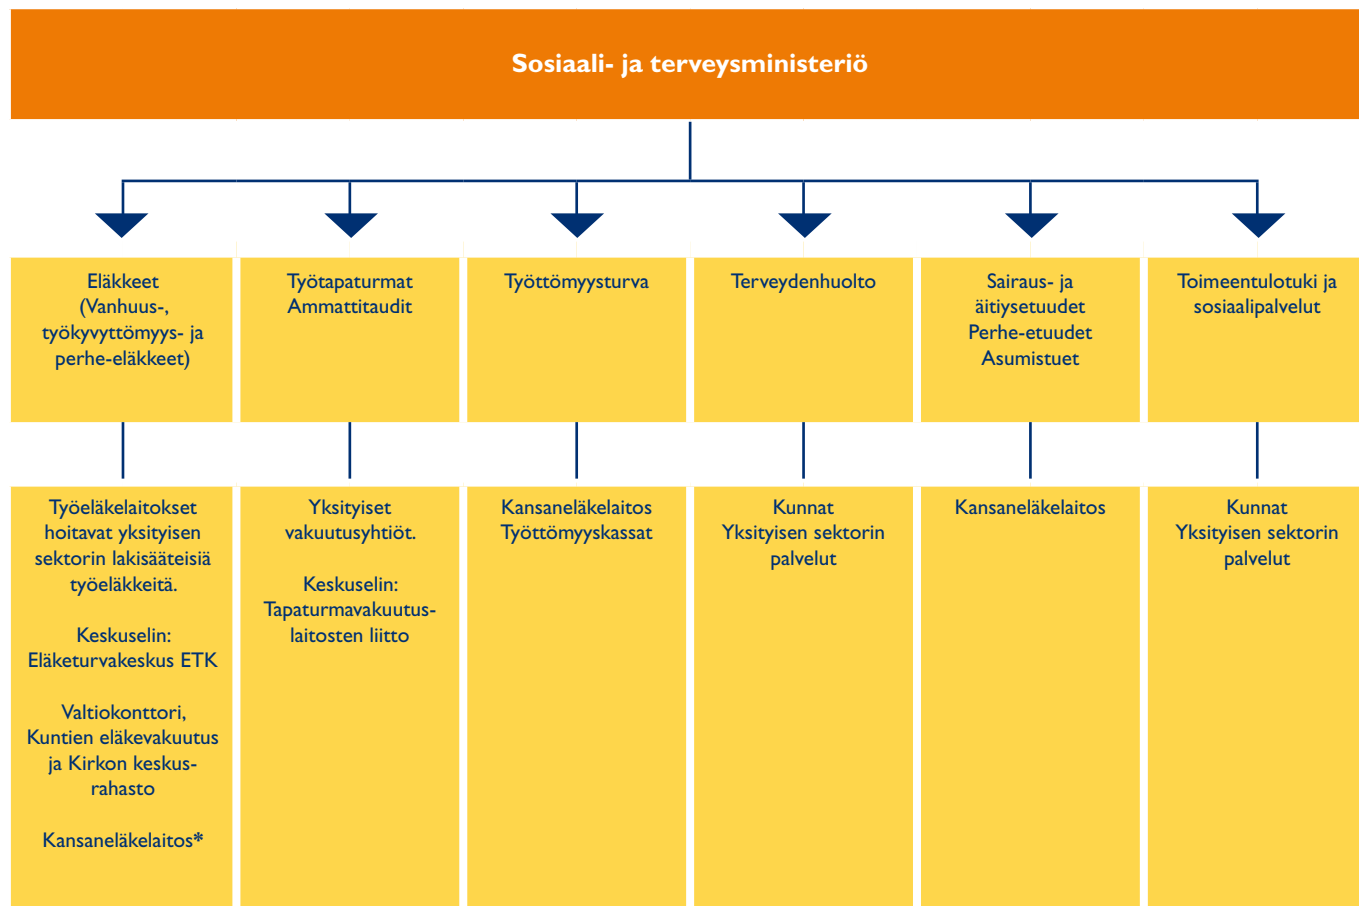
Sosiaali- ja terveysministeriö

Eläkkeet (Vanhuus-, työkyvyttömyys- ja perhe-eläkkeet)

Työtapaturmat Ammattitaudit

Työttömyysturva

Terveydenhuolto

Sairaus- ja äitiysetuudet Perhe-etuudet Asumistuet

Toimeentulotuki ja sosiaalipalvelut

Työeläkelaitokset hoitavat yksityisen sektorin lakisääteisiä työeläkkeitä.

Keskuselin: Eläketurvakeskus ETK

Valtiokonttori, Kuntien eläkevakuutus ja Kirkon keskusrahasto

Kansaneläkelaitos*

Yksityiset vakuutusyhtiöt.

Keskuselin: Tapaturmavakuutuslaitosten liitto

Kansaneläkelaitos Työttömyyskassat

Kunnat Yksityisen sektorin palvelut

Kansaneläkelaitos

Kunnat Yksityisen sektorin palvelut